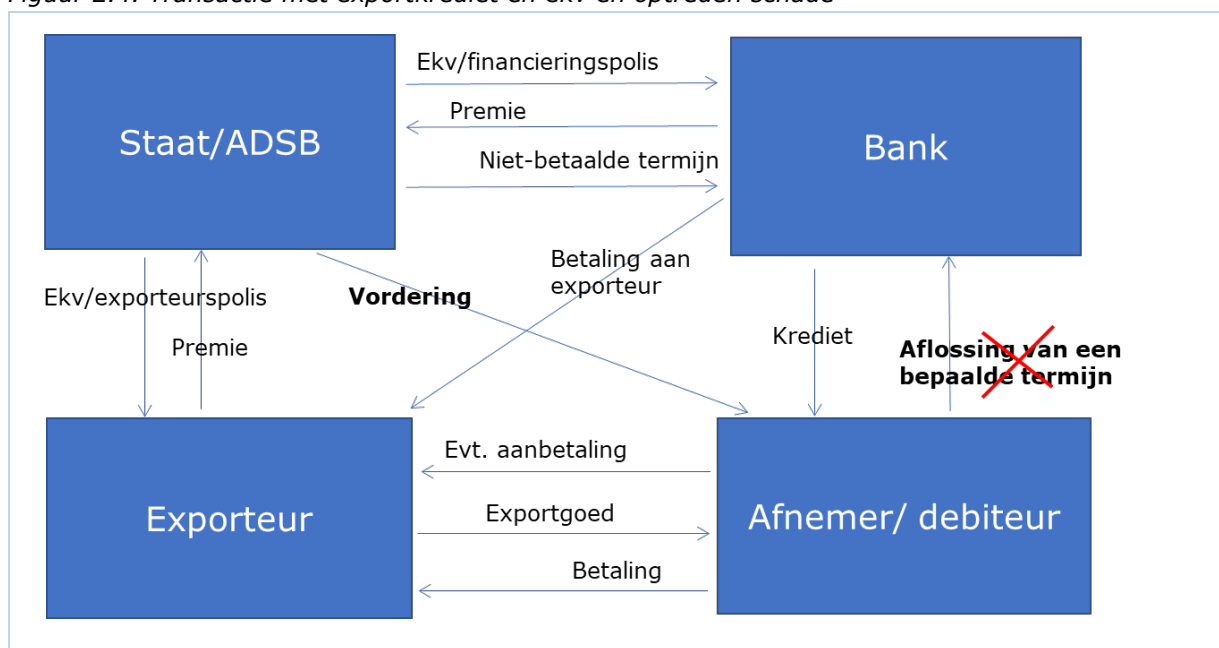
Figuur 2.4: Transactie met exportkrediet en ekv en optreden schade

Staat/ADSB

Ekv/financieringspolis

Premie

Niet-betaalde termijn

Bank

Betaling aan exporteur

Ekv/exporteurspolis

Premie

Vordering

Krediet

Aflossing van een bepaalde termijn

Exporteur

Evt. aanbetaling

Exportgoed

Betaling

Afnemer/ debiteur